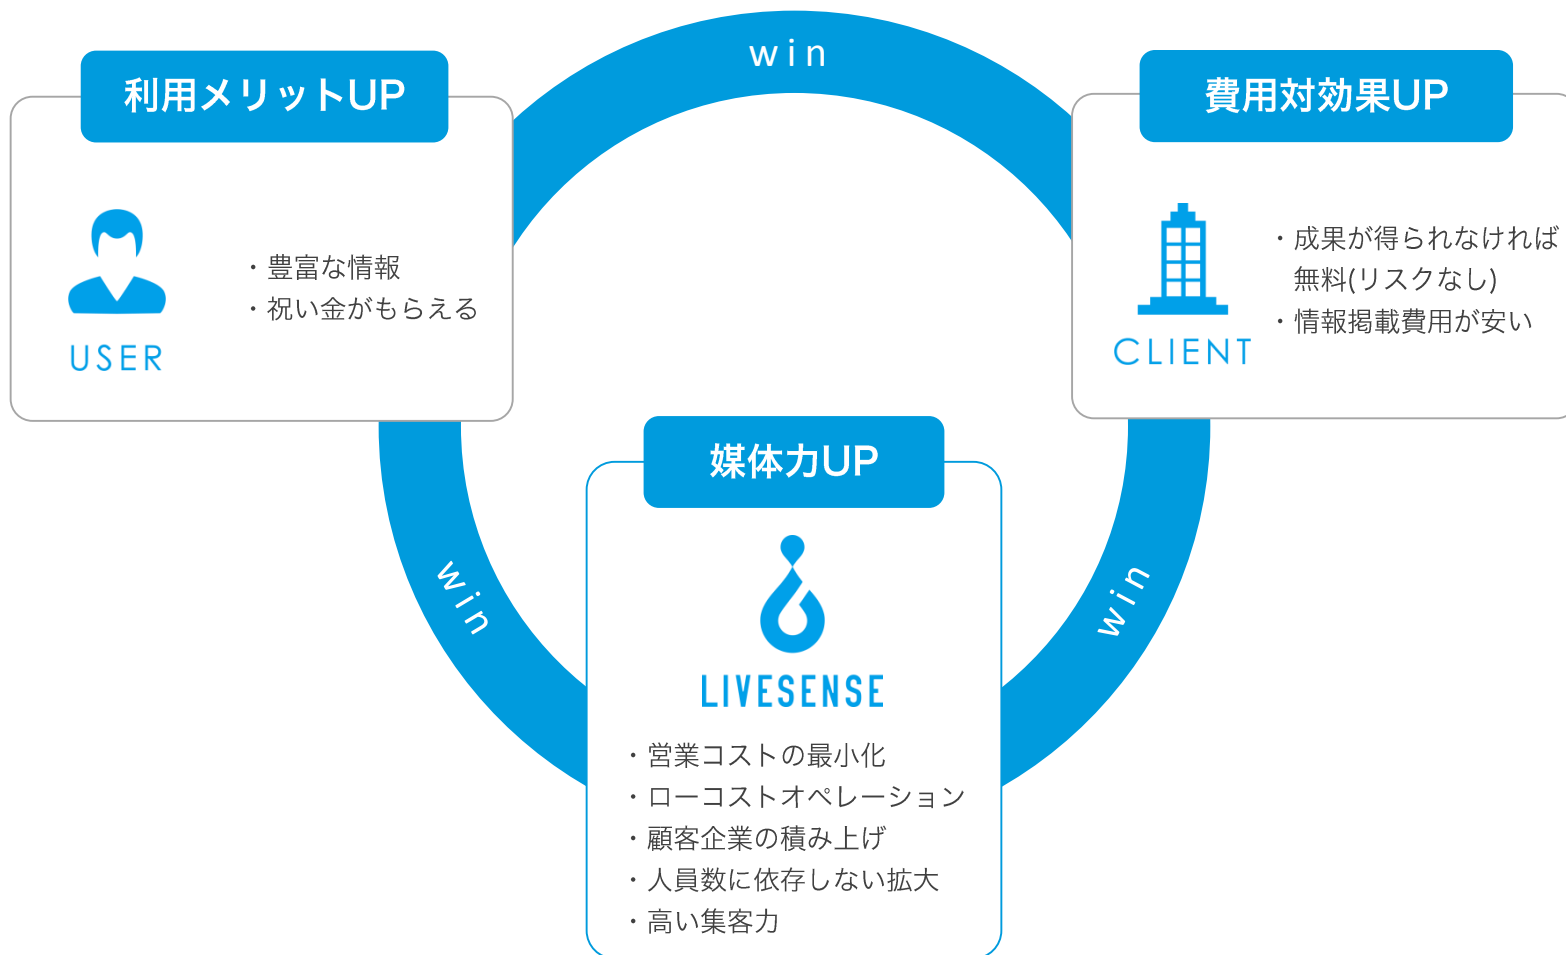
win

利用メリットUP

USER

・豊富な情報
・祝い金がもらえる

費用対効果UP

CLIENT

・成果が得られなければ無料(リスクなし)
・情報掲載費用が安い

win

win

媒体力UP

LIVESENSE

・営業コストの最小化
・ローコストオペレーション
・顧客企業の積み上げ
・人員数に依存しない拡大
・高い集客力